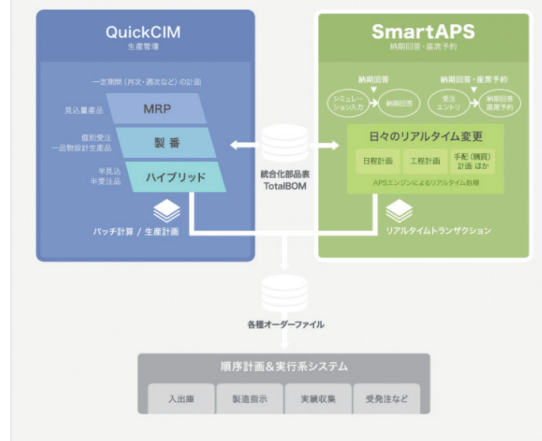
QuickCIM
生産管理

一定期間（月次・週次など）の計画

見込量産品
MRP

個別受注
一品物設計生産品
製番

半見込
半受注品
ハイブリッド

バッチ計算 / 生産計画

SmartAPS
納期回答・座席予約

納期回答
シミュレーション入力
納期回答

納期回答・座席予約
受注エントリ
納期回答座席予約

日々のリアルタイム変更
日程計画
工程計画
手配（購買）計画 ほか
APSエンジンによるリアルタイム処理

リアルタイムトランザクション

統合化部品表
TotalBOM

各種オーダーファイル

順序計画＆実行系システム
入出庫
製造指示
実績収集
受発注など